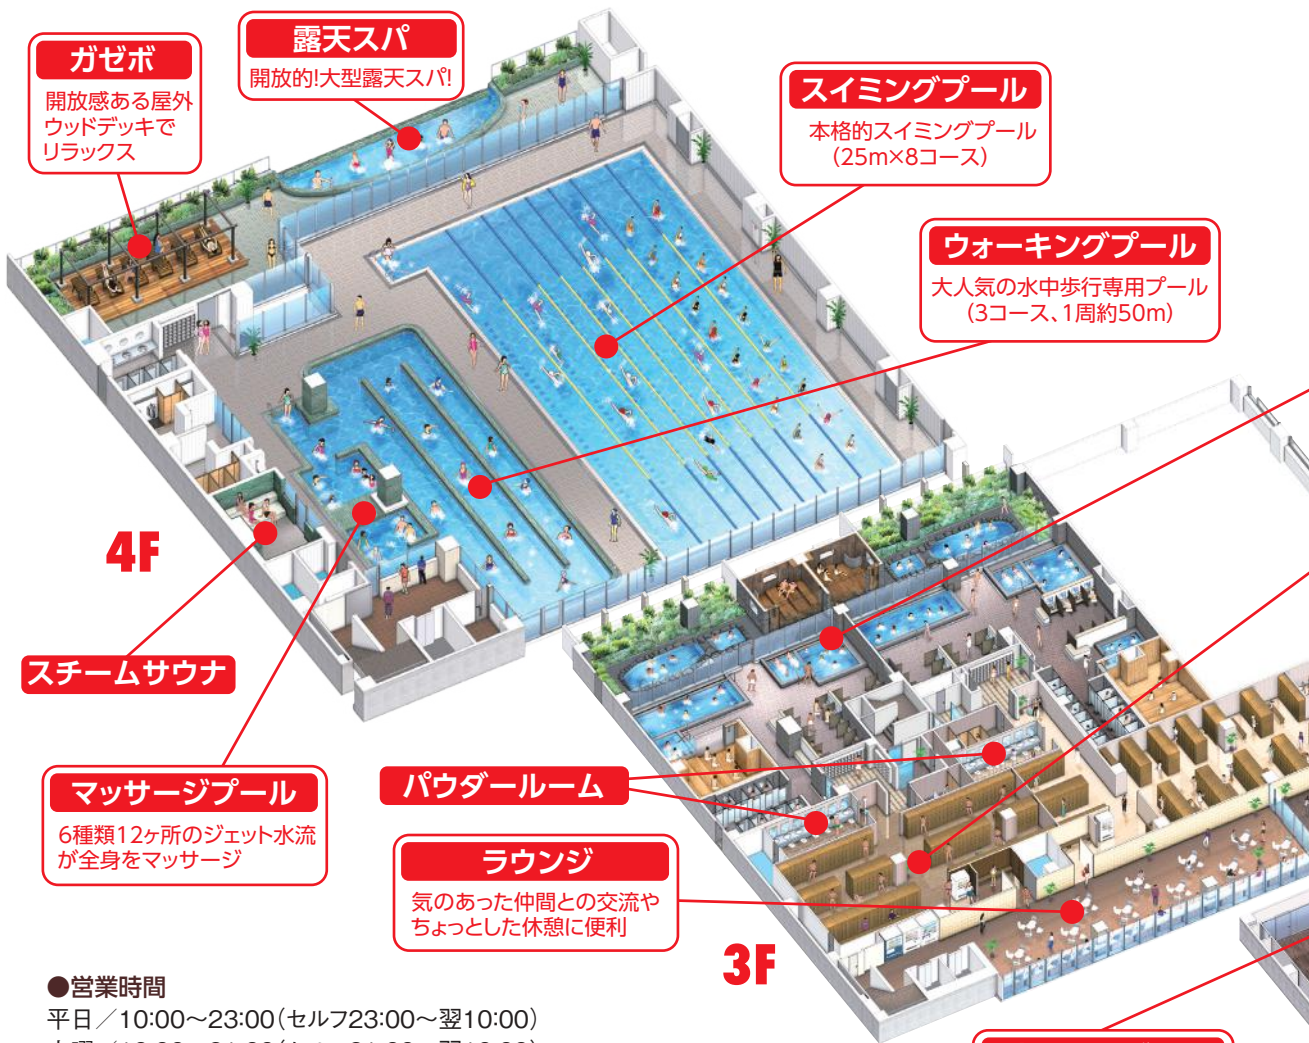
ガゼボ
開放感ある屋外ウッドデッキでリラックス

露天スパ
開放的!大型露天スパ!

スイミングプール
本格的スイミングプール（25m×8コース）

ウォーキングプール
大人気の水中歩行専用プール（3コース、1周約50m）

4F

スチームサウナ

マッサージプール
6種類12ヶ所のジェット水流が全身をマッサージ

パウダールーム

ラウンジ
気のあった仲間との交流やちょっとした休憩に便利

3F

●営業時間
平日／10:00〜23:00（セルフ23:00〜翌10:00）
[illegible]